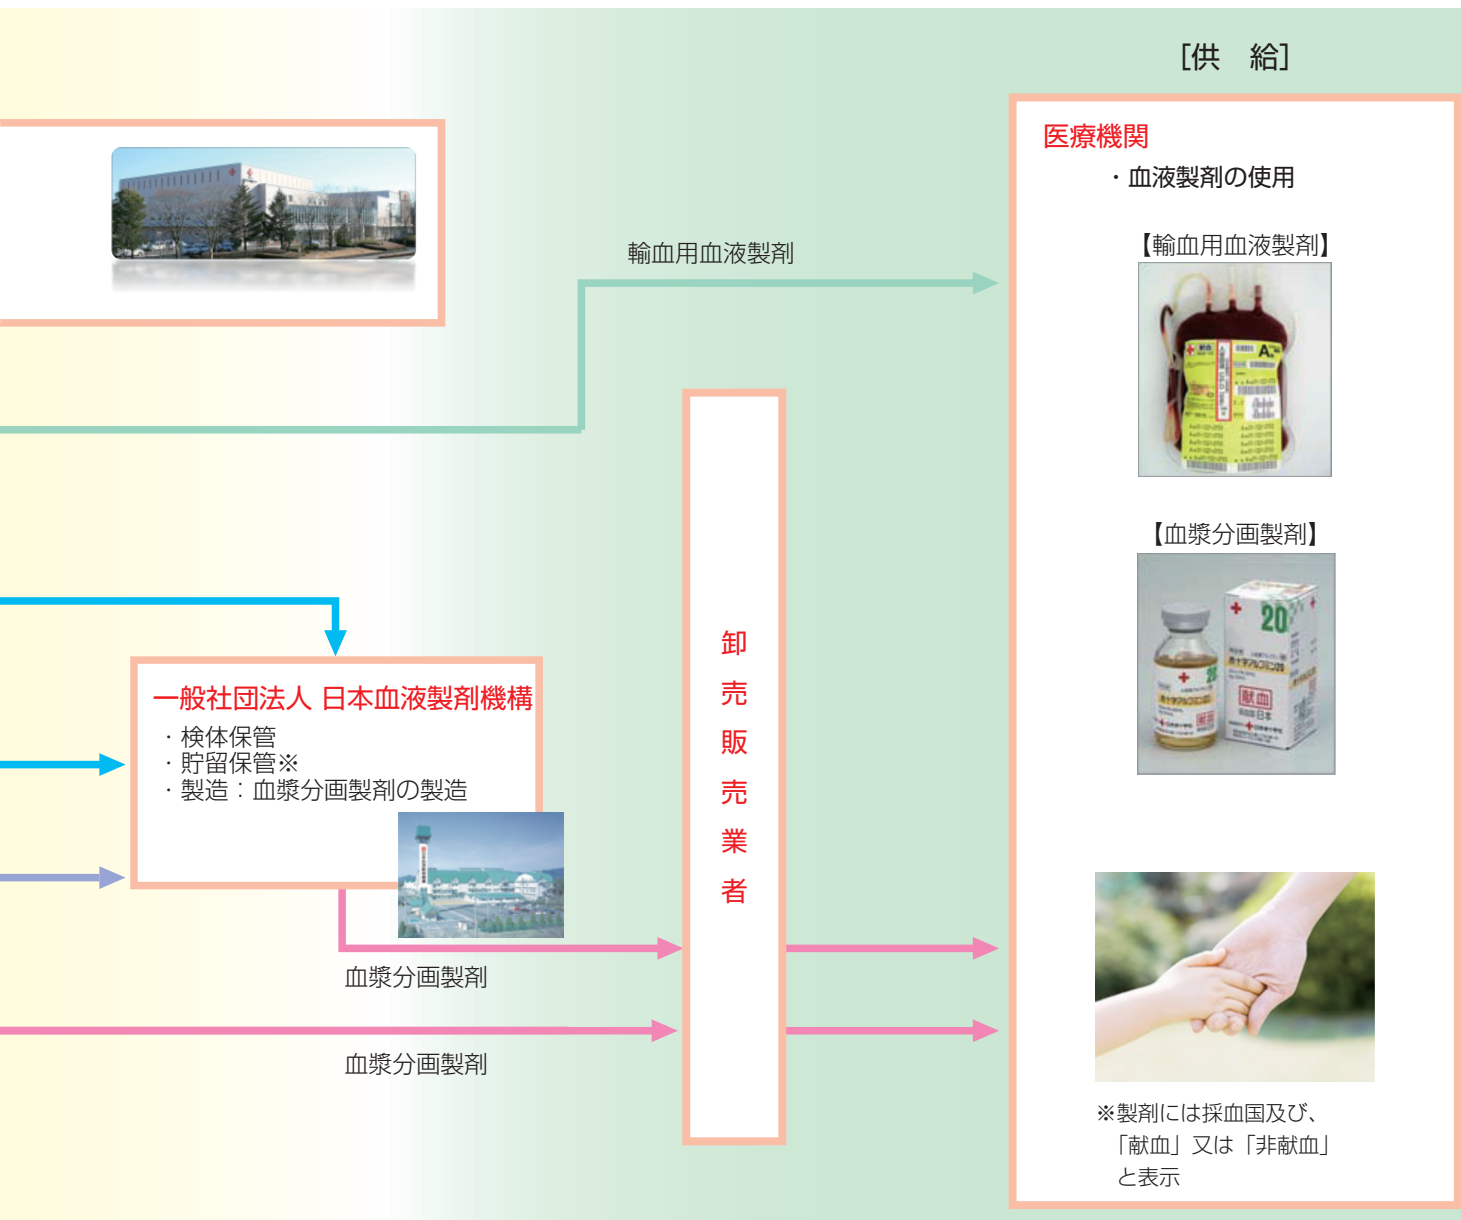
[供　給]

医療機関
・血液製剤の使用

【輸血用血液製剤】

【血漿分画製剤】

輸血用血液製剤

卸売販売業者

一般社団法人 日本血液製剤機構
・検体保管
・貯留保管※
・製造：血漿分画製剤の製造

血漿分画製剤

血漿分画製剤

※製剤には採血国及び、「献血」又は「非献血」と表示